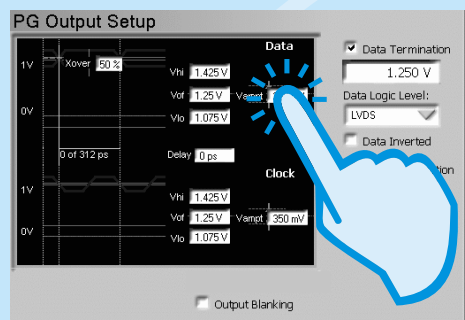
PG Output Setup

Data

1V

Xover 50 %

Vhi 1.425 V

Vof 1.25 V

Vampt

0V

Vlo 1.075 V

0 of 312 ps

Delay 0 ps

Clock

1V

Vhi 1.425 V

Vof 1.25 V

Vampt 350 mV

0V

Vlo 1.075 V

Data Termination

1.250 V

Data Logic Level:

LVDS

Data Inverted

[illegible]tion

Output Blanking